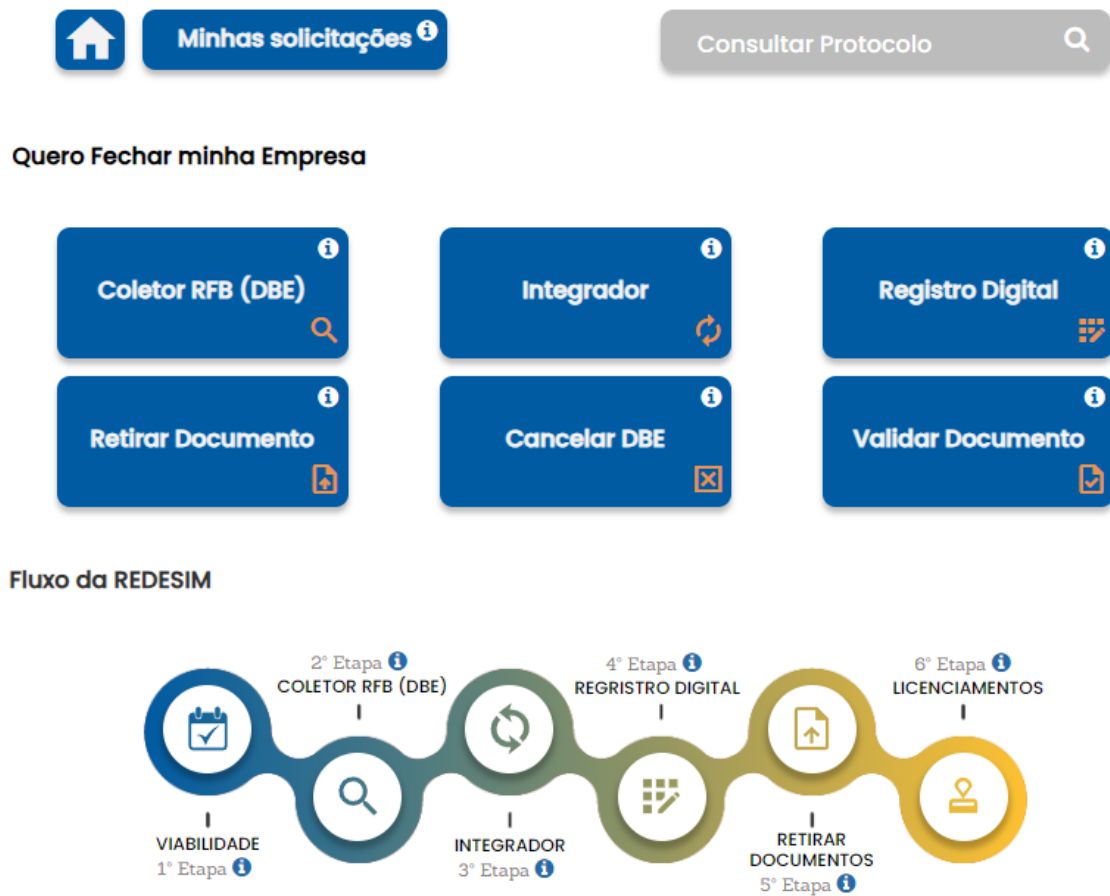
Minhas solicitações

Consultar Protocolo

Quero Fechar minha Empresa

Coletor RFB (DBE)

Integrador

Registro Digital

Retirar Documento

Cancelar DBE

Validar Documento

Fluxo da REDESIM

2° Etapa
COLETOR RFB (DBE)

4° Etapa
REGRISTRO DIGITAL

6° Etapa
LICENCIAMENTOS

VIABILIDADE
1° Etapa

INTEGRADOR
3° Etapa

RETIRAR DOCUMENTOS
5° Etapa